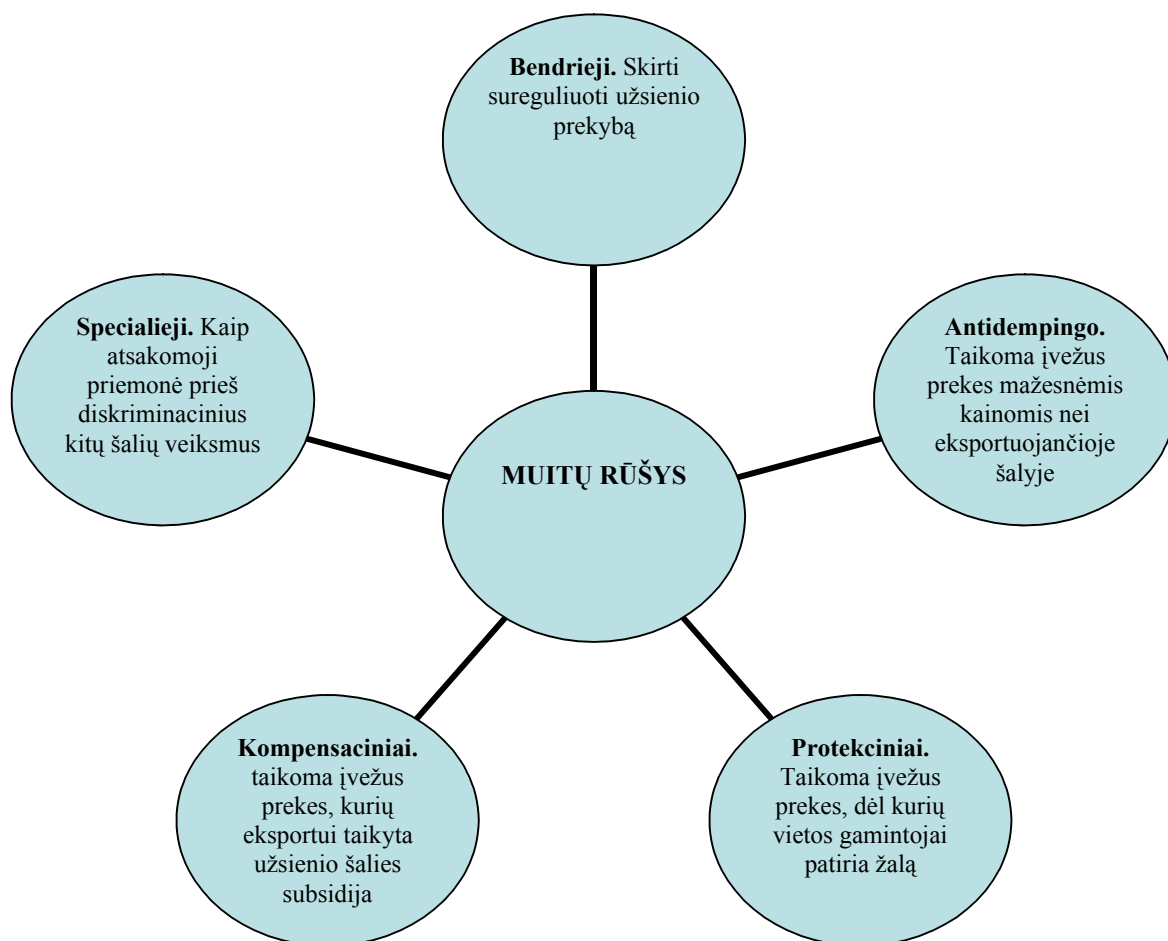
Bendrieji. Skirti sureguliuoti užsienio prekybą

Specialieji. Kaip atsakomoji priemonė prieš diskriminacinius kitų šalių veiksmus

MUITŲ RŪŠYS

Antidempingo. Taikoma įvežus prekes mažesnėmis kainomis nei eksportuojančioje šalyje

Kompensaciniai. taikoma įvežus prekes, kurių eksportui taikyta užsienio šalies subsidija

Protekciniai. Taikoma įvežus prekes, dėl kurių vietos gamintojai patiria žalą